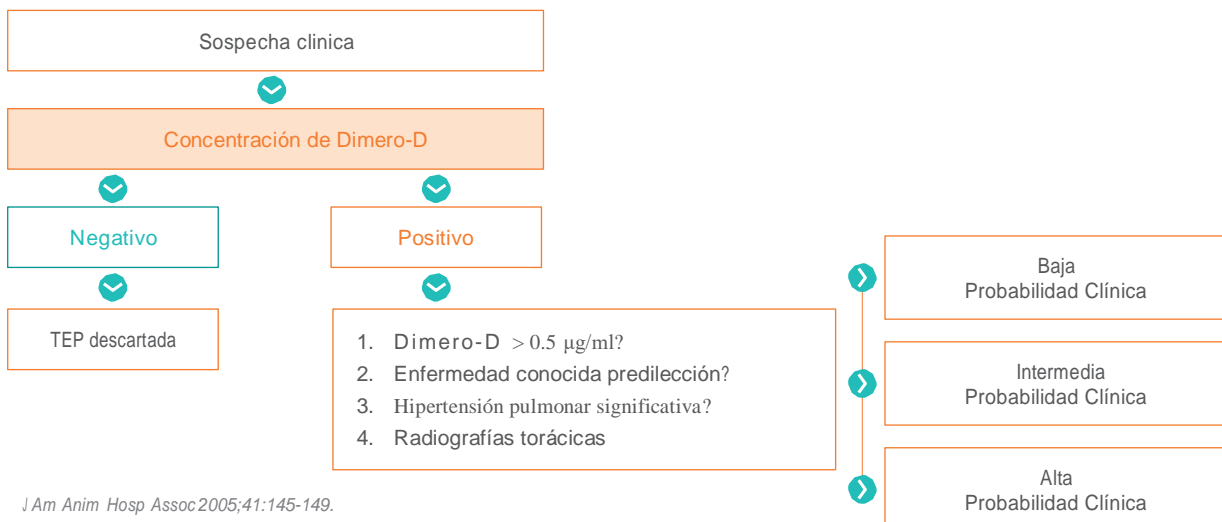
Sospecha clinica

Concentración de Dimero-D

Negativo

Positivo

TEP descartada

1. Dimero-D $> 0.5$ μg/ml?
2. Enfermedad conocida predilección?
3. Hipertensión pulmonar significativa?
4. Radiografías torácicas

Baja
Probabilidad Clínica

Intermedia
Probabilidad Clínica

Alta
Probabilidad Clínica

J Am Anim Hosp Assoc 2005;41:145-149.